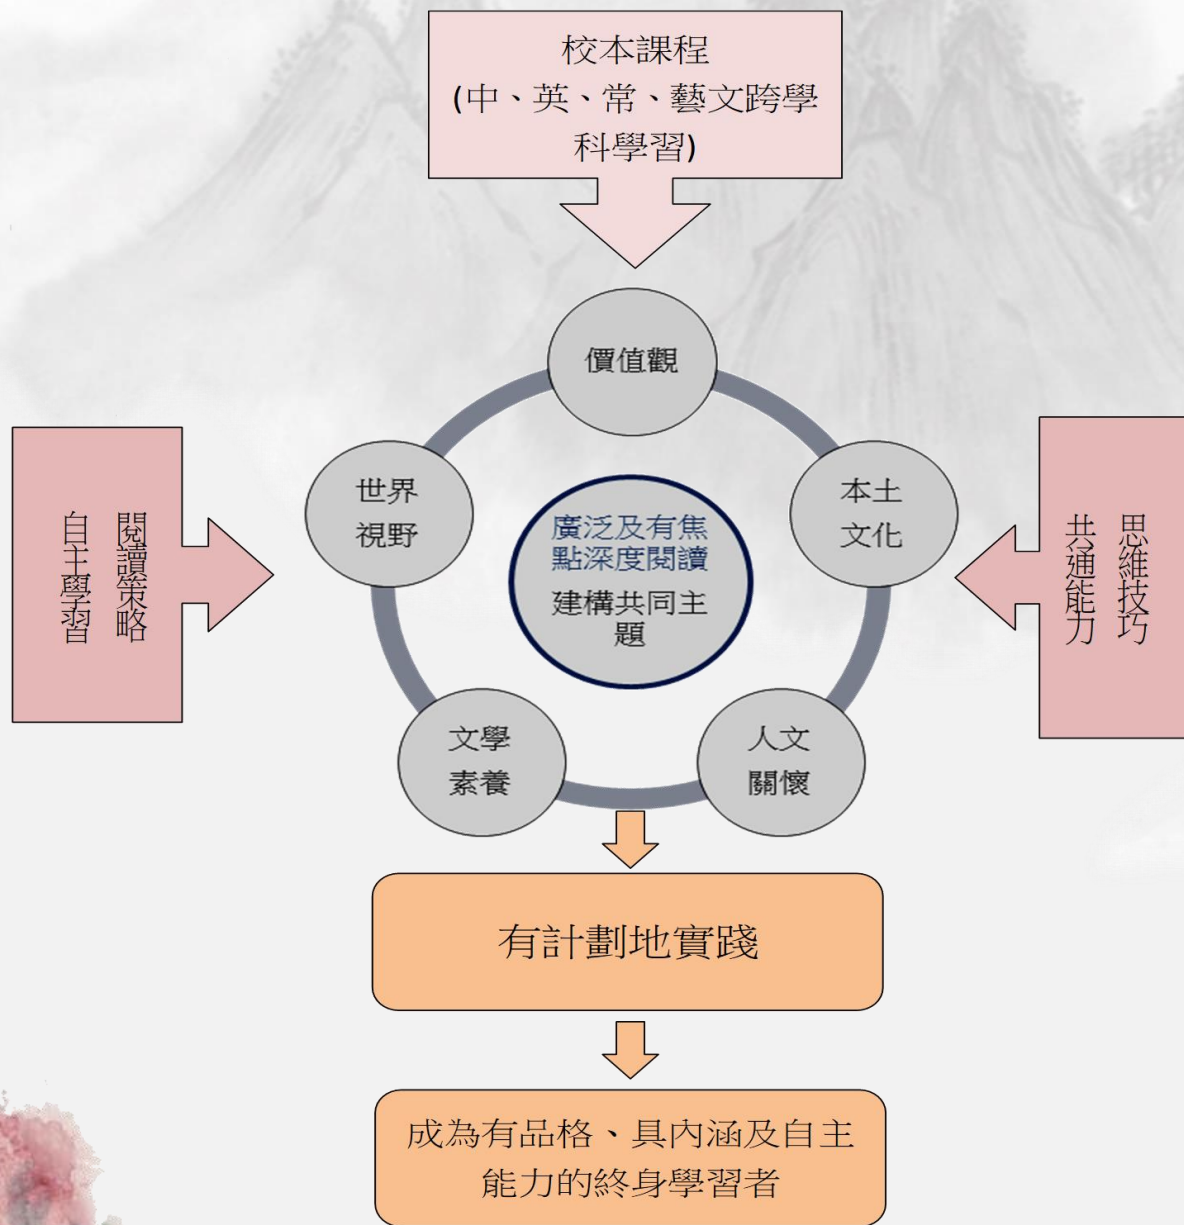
校本課程
(中、英、常、藝文跨學科學習)

閱讀策略
自主學習

價值觀

世界
視野

本土
文化

廣泛及有焦點深度閱讀
建構共同主題

文學
素養

人文
關懷

思維技巧
共通能力

有計劃地實踐

成為有品格、具內涵及自主能力的終身學習者